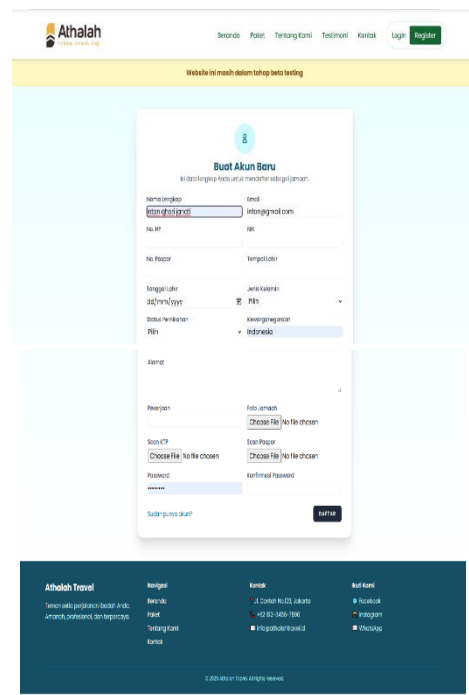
Athalah
Holiday travel & Hajj

Beranda Paket Tentang Kami Testimoni Kontak Login Register

Website ini masih dalam tahap beta testing

Buat Akun Baru
Isi data lengkap Anda untuk mendaftar sebagai jamaah.

Nama Lengkap
intan ghari jandi
Email
intan@gmail.com
No. HP
NIK
No. Paspor
Tempat Lahir
Tanggal Lahir
dd/mm/yyyy
Jenis Kelamin
Pilih
Status Pernikahan
Pilih
Kewarganegaraan
Indonesia
Alamat
Pekerjaan
Foto Jamaah
Choose File No file chosen
Scan KTP
Choose File No file chosen
Scan Paspor
Choose File No file chosen
Password
••••••••
Konfirmasi Password

Sudah punya akun?
DAFTAR

Athalah Travel
Teman setia perjalanan ibadah Anda. Amanah, profesional, dan terpercaya.

Navigasi
Beranda
Paket
Tentang Kami
Kontak

Kontak
Jl. Contoh No.123, Jakarta
+62 812-3456-7890
info@athalahtravel.id

Ikuti Kami
Facebook
Instagram
WhatsApp

© 2025 Athalah Travel. All rights reserved.